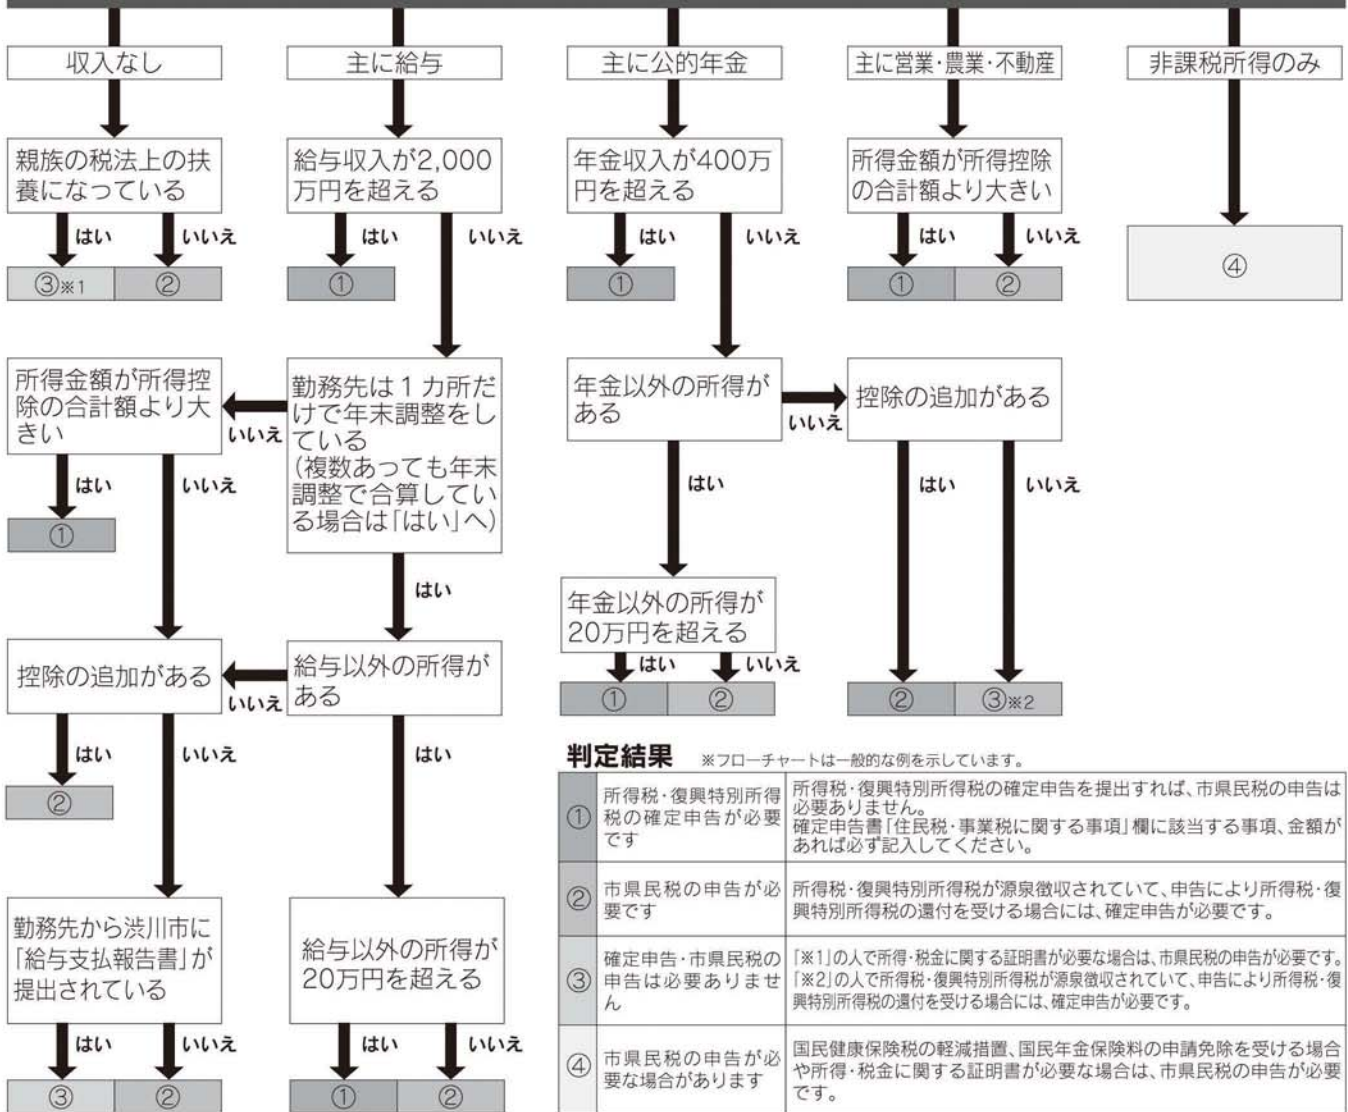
収入なし

親族の税法上の扶養になっている

はい いいえ

③※1 ②

主に給与

給与収入が2,000万円を超える

はい いいえ

①

主に公的年金

年金収入が400万円を超える

はい いいえ

①

主に営業・農業・不動産

所得金額が所得控除の合計額より大きい

はい いいえ

① ②

非課税所得のみ

④

所得金額が所得控除の合計額より大きい

いいえ

はい いいえ

①

勤務先は1カ所だけで年末調整をしている（複数あっても年末調整で合算している場合は「はい」へ）

はい

年金以外の所得がある

いいえ

控除の追加がある

はい いいえ

はい

年金以外の所得が20万円を超える

はい いいえ

① ②

② ③※2

控除の追加がある

いいえ

給与以外の所得がある

はい いいえ

②

はい

勤務先から渋川市に「給与支払報告書」が提出されている

はい いいえ

③ ②

給与以外の所得が20万円を超える

はい いいえ

① ②

判定結果 ※フローチャートは一般的な例を示しています。

| | | |
|---|---|---|
| ① | 所得税・復興特別所得税の確定申告が必要です | 所得税・復興特別所得税の確定申告を提出すれば、市県民税の申告は必要ありません。確定申告書「住民税・事業税に関する事項」欄に該当する事項、金額があれば必ず記入してください。 |
| ② | 市県民税の申告が必要です | 所得税・復興特別所得税が源泉徴収されていて、申告により所得税・復興特別所得税の還付を受ける場合には、確定申告が必要です。 |
| ③ | 確定申告・市県民税の申告は必要ありません | 「※1」の人で所得・税金に関する証明書が必要な場合は、市県民税の申告が必要です。「※2」の人で所得税・復興特別所得税が源泉徴収されていて、申告により所得税・復興特別所得税の還付を受ける場合には、確定申告が必要です。 |
| ④ | 市県民税の申告が必要な場合があります | 国民健康保険税の軽減措置、国民年金保険料の申請免除を受ける場合や所得・税金に関する証明書が必要な場合は、市県民税の申告が必要です。 |